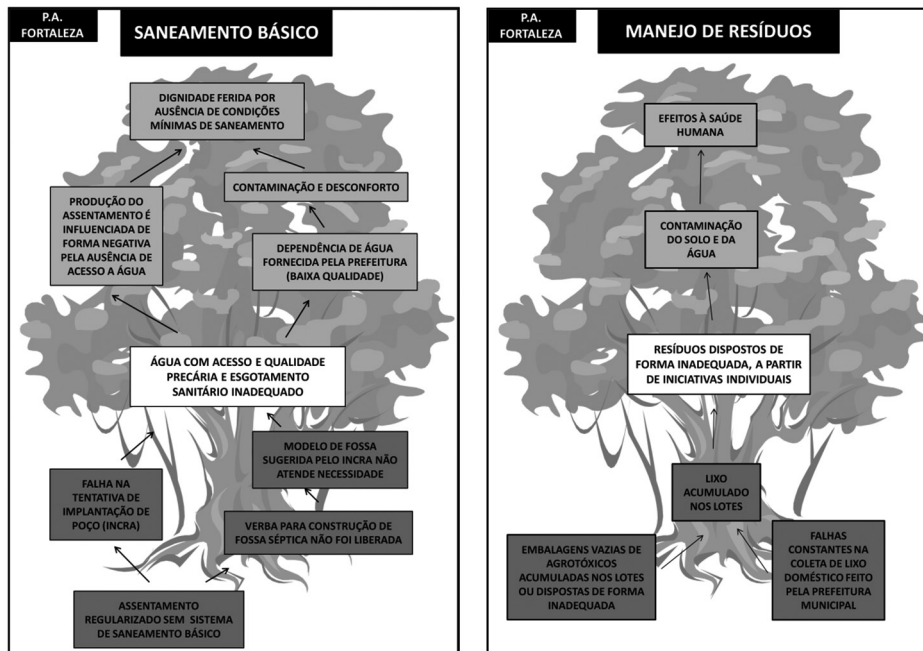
P.A. FORTALEZA

SANEAMENTO BÁSICO

DIGNIDADE FERIDA POR AUSÊNCIA DE CONDIÇÕES MÍNIMAS DE SANEAMENTO

CONTAMINAÇÃO E DESCONFORTO

PRODUÇÃO DO ASSENTAMENTO É INFLUENCIADA DE FORMA NEGATIVA PELA AUSÊNCIA DE ACESSO A ÁGUA

DEPENDÊNCIA DE ÁGUA FORNECIDA PELA PREFEITURA (BAIXA QUALIDADE)

ÁGUA COM ACESSO E QUALIDADE PRECÁRIA E ESGOTAMENTO SANITÁRIO INADEQUADO

MODELO DE FOSSA SUGERIDA PELO INCRA NÃO ATENDE NECESSIDADE

FALHA NA TENTATIVA DE IMPLANTAÇÃO DE POÇO (INCRA)

VERBA PARA CONSTRUÇÃO DE FOSSA SÉPTICA NÃO FOI LIBERADA

ASSENTAMENTO REGULARIZADO SEM SISTEMA DE SANEAMENTO BÁSICO

P.A. FORTALEZA

MANEJO DE RESÍDUOS

EFEITOS À SAÚDE HUMANA

CONTAMINAÇÃO DO SOLO E DA ÁGUA

RESÍDUOS DISPOSTOS DE FORMA INADEQUADA, A PARTIR DE INICIATIVAS INDIVIDUAIS

LIXO ACUMULADO NOS LOTES

EMBALAGENS VAZIAS DE AGROTÓXICOS ACUMULADAS NOS LOTES OU DISPOSTAS DE FORMA INADEQUADA

FALHAS CONSTANTES NA COLETA DE LIXO DOMÉSTICO FEITO PELA PREFEITURA MUNICIPAL